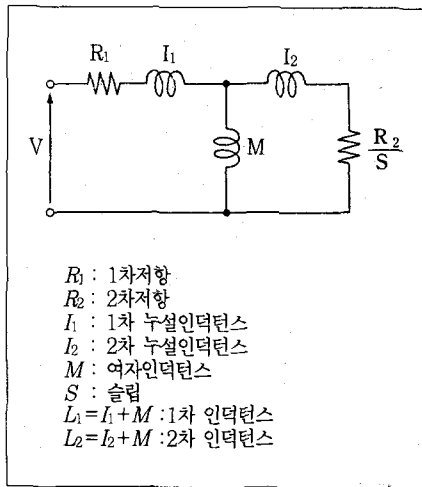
$R_1$ $I_1$ $I_2$

V $M$ $\frac{R_2}{S}$

$R_1$ : 1차저항
$R_2$ : 2차저항
$I_1$ : 1차 누설인덕턴스
$I_2$ : 2차 누설인덕턴스
$M$ : 여자인덕턴스
$S$ : 슬립
$L_1 = I_1 + M$ :1차 인덕턴스
$L_2 = I_2 + M$ :2차 인덕턴스